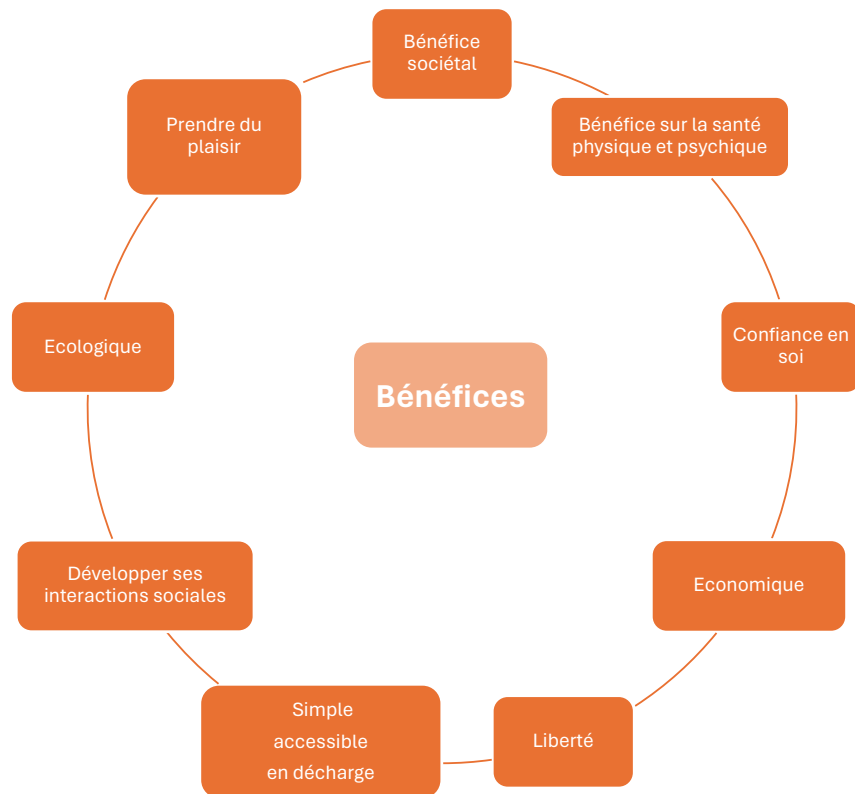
Bénéfices

Bénéfice sociétal

Bénéfice sur la santé physique et psychique

Confiance en soi

Economique

Liberté

Simple
accessible
en décharge

Développer ses interactions sociales

Ecologique

Prendre du plaisir